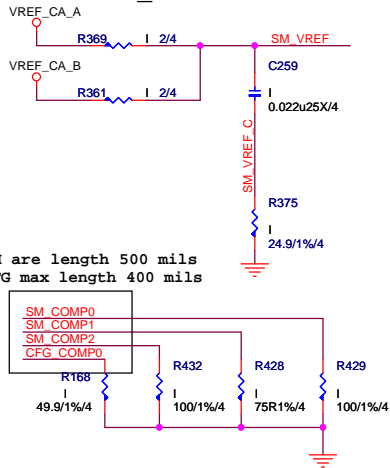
VREF_CA_A

R369 2/4

SM_VREF

VREF_CA_B

R361 2/4

C259

0.022u25X/4

SM_VREF_C

R375

24.9/1%/4

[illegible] are length 500 mils
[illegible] max length 400 mils

SM_COMP0
SM_COMP1
SM_COMP2
CFG_COMP0

R168

49.9/1%/4

R432

100/1%/4

R428

75R1%/4

R429

100/1%/4